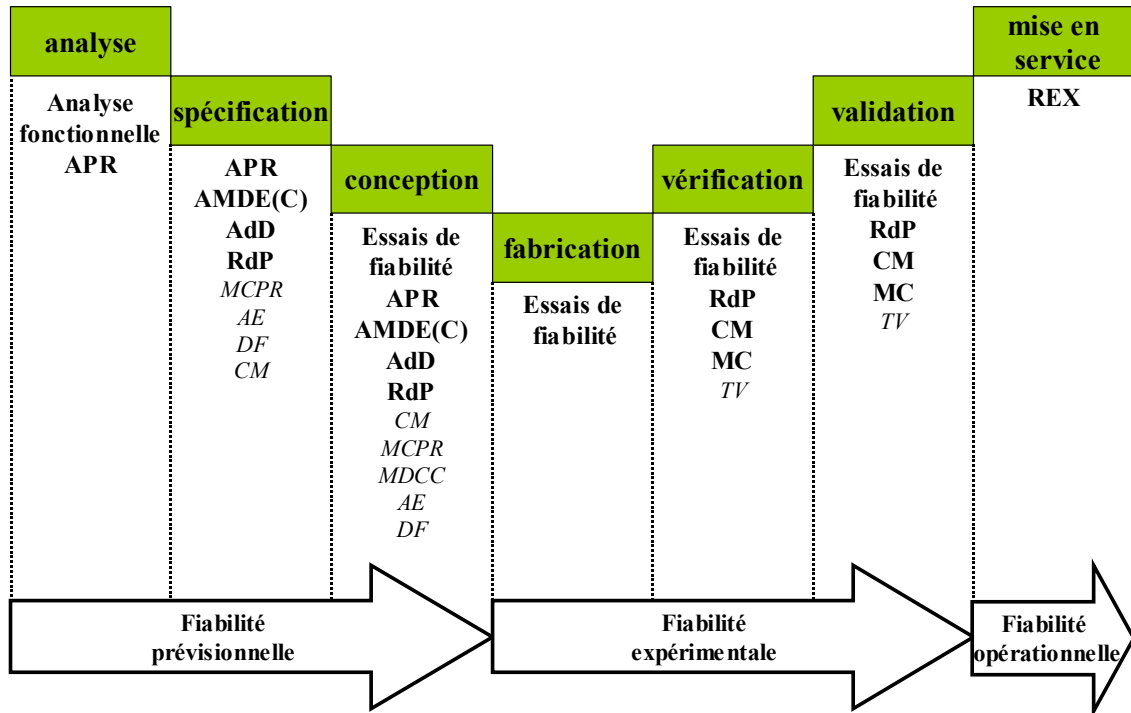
analyse

Analyse fonctionnelle
APR

spécification

APR
AMDE(C)
AdD
RdP
MCPR
AE
DF
CM

conception

Essais de fiabilité
APR
AMDE(C)
AdD
RdP
CM
MCPR
MDCC
AE
DF

fabrication

Essais de fiabilité

vérification

Essais de fiabilité
RdP
CM
MC
TV

validation

Essais de fiabilité
RdP
CM
MC
TV

mise en service

REX

Fiabilité prévisionnelle

Fiabilité expérimentale

Fiabilité opérationnelle